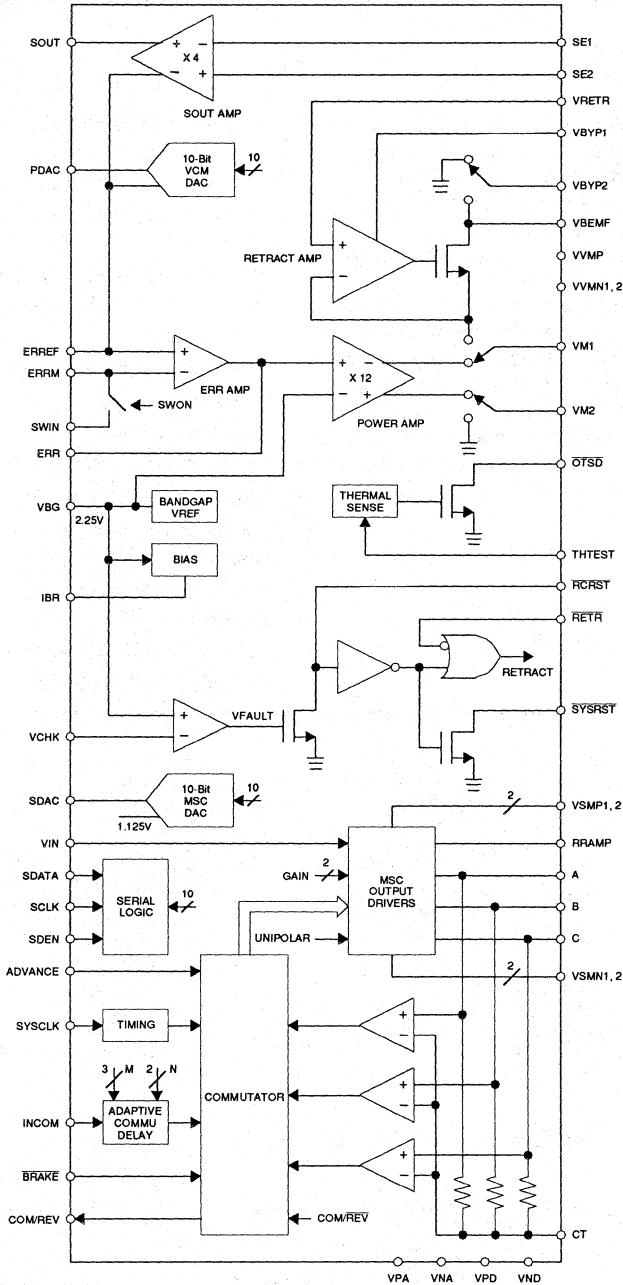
SOUT
X 4
SE1
SE2
SOUT AMP
VRETR
VBYP1
PDAC
10-Bit VCM DAC
10
VBYP2
VBEMF
RETRACT AMP
VVMP
VVMN1, 2
ERREF
ERRM
ERR AMP
X 12
VM1
SWON
SWIN
POWER AMP
VM2
ERR
$\overline{OTSD}$
VBG
2.25V
BANDGAP VREF
THERMAL SENSE
BIAS
THTEST
IBR
$\overline{RCRST}$
$\overline{RETR}$
RETRACT
VFAULT
$\overline{SYSRST}$
VCHK
SDAC
10-Bit MSC DAC
10
1.125V
2
VSMP1, 2
VIN
RRAMP
SDATA
SERIAL LOGIC
10
GAIN
2
MSC OUTPUT DRIVERS
A
SCLK
B
SDEN
UNIPOLAR
C
ADVANCE
2
VSMN1, 2
SYSCLK
TIMING
3
M
2
N
ADAPTIVE COMMU DELAY
COMMUTATOR
INCOM
$\overline{BRAKE}$
COM/REV
COM/$\overline{REV}$
CT
VPA
VNA
VPD
VND